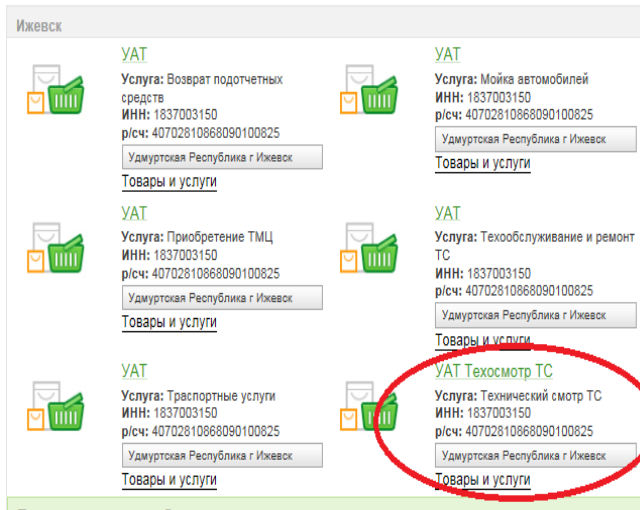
Ижевск

УАТ
Услуга: Возврат подотчетных средств
ИНН: 1837003150
р/сч: 40702810868090100825
Удмуртская Республика г Ижевск
Товары и услуги

УАТ
Услуга: Мойка автомобилей
ИНН: 1837003150
р/сч: 40702810868090100825
Удмуртская Республика г Ижевск
Товары и услуги

УАТ
Услуга: Приобретение ТМЦ
ИНН: 1837003150
р/сч: 40702810868090100825
Удмуртская Республика г Ижевск
Товары и услуги

УАТ
Услуга: Техообслуживание и ремонт ТС
ИНН: 1837003150
р/сч: 40702810868090100825
Удмуртская Республика г Ижевск
Товары и услуги

УАТ
Услуга: Траспортные услуги
ИНН: 1837003150
р/сч: 40702810868090100825
Удмуртская Республика г Ижевск
Товары и услуги

УАТ Техосмотр ТС
Услуга: Технический смотр ТС
ИНН: 1837003150
р/сч: 40702810868090100825
Удмуртская Республика г Ижевск
Товары и услуги